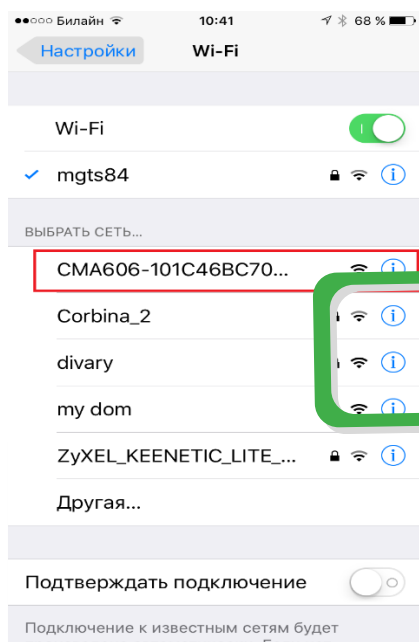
●●○○○ Билайн 10:41 68 %

Настройки Wi-Fi

Wi-Fi

mgts84

ВЫБРАТЬ СЕТЬ...

CMA606-101C46BC70...

Corbina_2

divary

my dom

ZyXEL_KEENETIC_LITE_...

Другая...

Подтверждать подключение

Подключение к известным сетям будет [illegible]